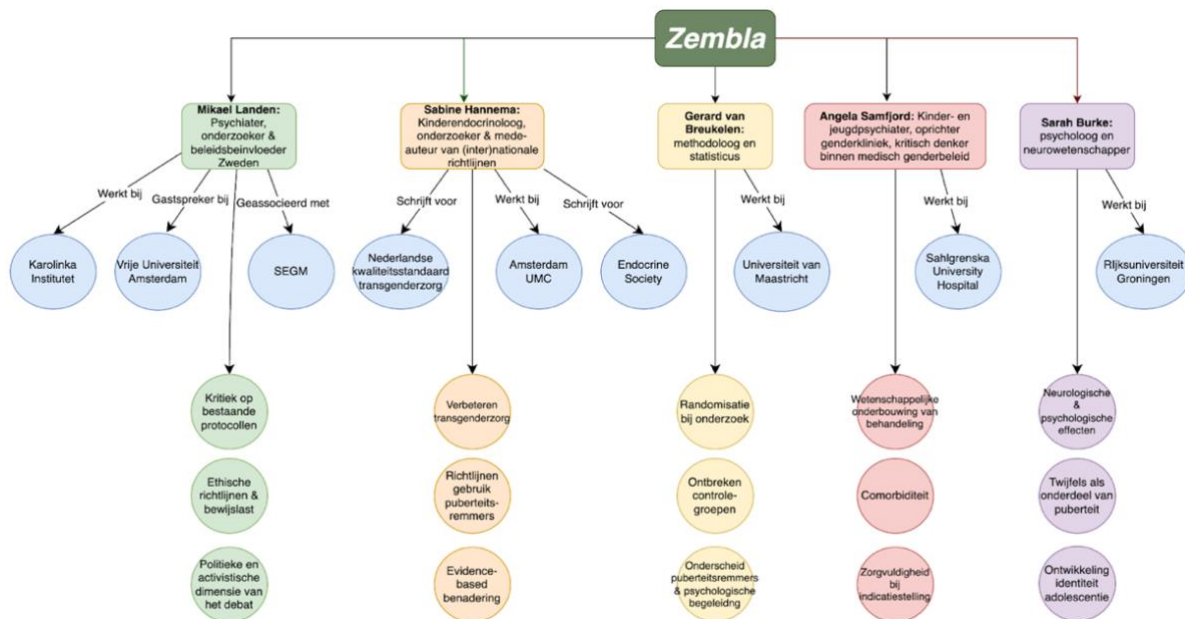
Zembla

Mikael Landen: Psychiater, onderzoeker & beleidsbeinvloeder Zweden

Werkt bij
Karolinka Institutet

Gastspreker bij
Vrije Universiteit Amsterdam

Geassocieerd met
SEGM

Kritiek op bestaande protocollen

Ethische richtlijnen & bewijslast

Politieke en activistische dimensie van het debat

Sabine Hannema: Kinderendocrinoloog, onderzoeker & medeauteur van (inter)nationale richtlijnen

Schrijft voor
Nederlandse kwaliteitsstandaard transgenderzorg

Werkt bij
Amsterdam UMC

Schrijft voor
Endocrine Society

Verbeteren transgenderzorg

Richtlijnen gebruik puberteitsremmers

Evidence-based benadering

Gerard van Breukelen: methodoloog en statisticus

Werkt bij
Universiteit van Maastricht

Randomisatie bij onderzoek

Ontbreken controlegroepen

Onderscheid puberteitsremmers & psychologische begeleidng

Angela Samfjord: Kinder- en jeugdpsychiater, oprichter genderkliniek, kritisch denker binnen medisch genderbeleid

Werkt bij
Sahlgrenska University Hospital

Wetenschappelijke onderbouwing van behandeling

Comorbiditeit

Zorgvuldigheid bij indicatiestelling

Sarah Burke: psycholoog en neurowetenschapper

Werkt bij
Rijksuniversiteit Groningen

Neurologische & psychologische effecten

Twijfels als onderdeel van puberteit

Ontwikkeling identiteit adolescentie